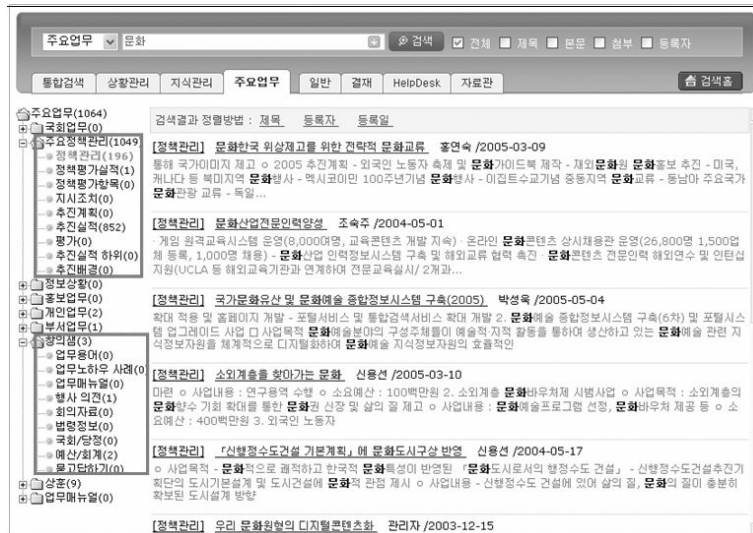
주요업무 ▾ 문화 검색 ☑ 전체 ☐ 제목 ☐ 본문 ☐ 첨부 ☐ 등록자

통합검색 상황관리 지식관리 주요업무 일반 결재 HelpDesk 자료관 검색홈

주요업무(1064)
국회업무(0)
주요정책관리(1049)
정책관리(196)
정책평가실적(1)
정책평가항목(0)
지시조치(0)
추진계획(0)
추진실적(852)
평가(0)
추진실적 하위(0)
추진배경(0)
정보상황(0)
홍보업무(0)
개인업무(2)
부서업무(1)
창의샘(3)
업무용어(0)
업무노하우 사례(0)
업무매뉴얼(0)
행사 의전(1)
회의자료(0)
법령정보(0)
국회/당정(0)
예산/회계(2)
묻고답하기(0)
상훈(9)
업무매뉴얼(0)

검색결과 정렬방법 : 제목 등록자 등록일

[정책관리] 문화한국 위상제고를 위한 전략적 문화교류 홍연숙 /2005-03-09
통해 국가이미지 제고 ㅇ 2005 추진계획 - 외국인 노동자 축제 및 문화가이드북 제작 - 재외문화원 문화홍보 추진 - 미국, 캐나다 등 북미지역 문화행사 - 멕시코이민 100주년기념 문화행사 - 이집트수교기념 중동지역 문화교류 - 동남아 주요국가 문화관광 교류 - 독일 ...

[정책관리] 문화산업전문인력양성 조석주 /2004-05-01
· 게임 원격교육시스템 운영(8,000여명, 교육콘텐츠 개발 지속) · 온라인 문화콘텐츠 상시채용관 운영(26,800명 1,500업체 등록, 1,000명 채용) · 문화산업 인력정보시스템 구축 및 해외교류 협력 촉진 · 문화콘텐츠 전문인력 해외연수 및 인턴십 지원(UCLA 등 해외교육기관과 연계하여 전문교육실시/ 2개과...

[정책관리] 국가문화유산 및 문화예술 종합정보시스템 구축(2005) 박성욱 /2005-05-04
확대 적용 및 홈페이지 개발 - 포털서비스 및 통합검색서비스 확대 개발 2. 문화예술 종합정보시스템 구축(6차) 및 포털시스템 업그레이드 사업 ㅁ 사업목적 문화예술분야의 구성주체들이 예술적·지적 활동을 통하여 생산하고 있는 문화예술 관련 지식정보자원을 체계적으로 디지털화하여 문화예술 지식정보자원의 효율적인

[정책관리] 소외계층을 찾아가는 문화 신용선 /2005-03-10
마련 ㅇ 사업내용 : 연구용역 수행 ㅇ 소요예산 : 100백만원 2. 소외계층 문화바우처제 시범사업 ㅇ 사업목적 : 소외계층의 문화향수 기회 확대를 통한 문화권 신장 및 삶의 질 제고 ㅇ 사업내용 : 문화예술프로그램 선정, 문화바우처 제공 등 ㅇ 소요예산 : 400백만원 3. 외국인 노동자

[정책관리] 「신행정수도건설 기본계획」에 문화도시구상 반영 신용선 /2004-05-17
ㅇ 사업목적 - 문화적으로 쾌적하고 한국적 문화특성이 반영된 「문화도시로서의 행정수도 건설」 - 신행정수도건설추진기획단의 도시기본설계 및 도시건설에 문화적 관점 제시 ㅇ 사업내용 - 신행정수도 건설에 있어 삶의 질, 문화의 질이 충분히 확보된 도시설계 방안

[정책관리] 우리 문화원형의 디지털콘텐츠화 관리자 /2003-12-15